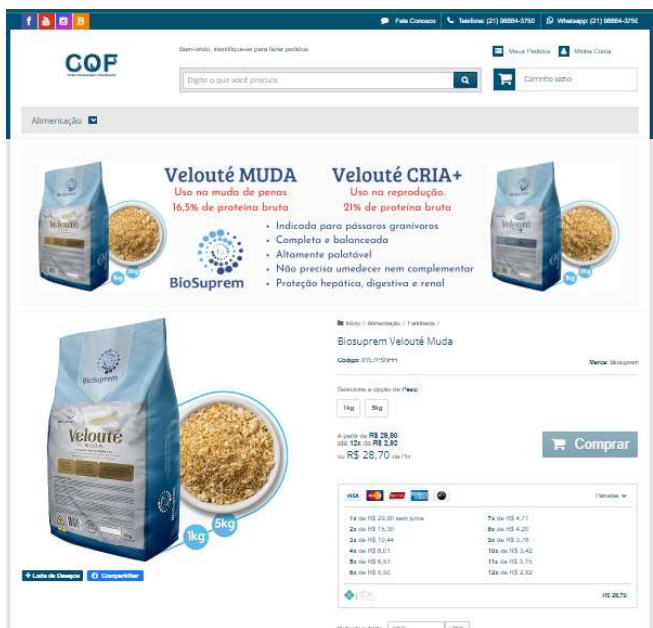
f B

Fale Conosco Telefone: (21) 98684-3750 Whatsapp: (21) 98684-3750

COF

Bem-vindo, identifique-se para fazer pedidos

Digite o que você procura

Meus Pedidos Minha Conta

Caminho vazio

Alimentação

Velouté MUDA
Uso na muda de penas
16,5% de proteína bruta

Velouté CRIA+
Uso na reprodução.
21% de proteína bruta

• Indicada para pássaros granívoros
• Completa e balanceada
• Altamente palatável
• Não precisa umedecer nem complementar
• Proteção hepática, digestiva e renal

BioSuprem

1kg

5kg

Início / Alimentação / Farinhada /

Biosuprem Velouté Muda

Código: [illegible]

Marca: Biosuprem

Selecione a opção de Peso

1kg 5kg

A partir de R$ 28,80
até 12x de R$ 2,92
ou R$ 28,70 via Pix

Comprar

BioSuprem
Velouté
MUDA

1kg

5kg

+ Lista de Desejos Compartilhar

Parcelas

| | |
|---|---|
| 1x de R$ 28,80 sem juros | 7x de R$ 4,77 |
| 2x de R$ 15,30 | 8x de R$ 4,20 |
| 3x de R$ 10,44 | 9x de R$ 3,76 |
| 4x de R$ 8,01 | 10x de R$ 3,42 |
| 5x de R$ 6,51 | 11x de R$ 3,15 |
| 6x de R$ 5,50 | 12x de R$ 2,92 |

pix R$ 28,70